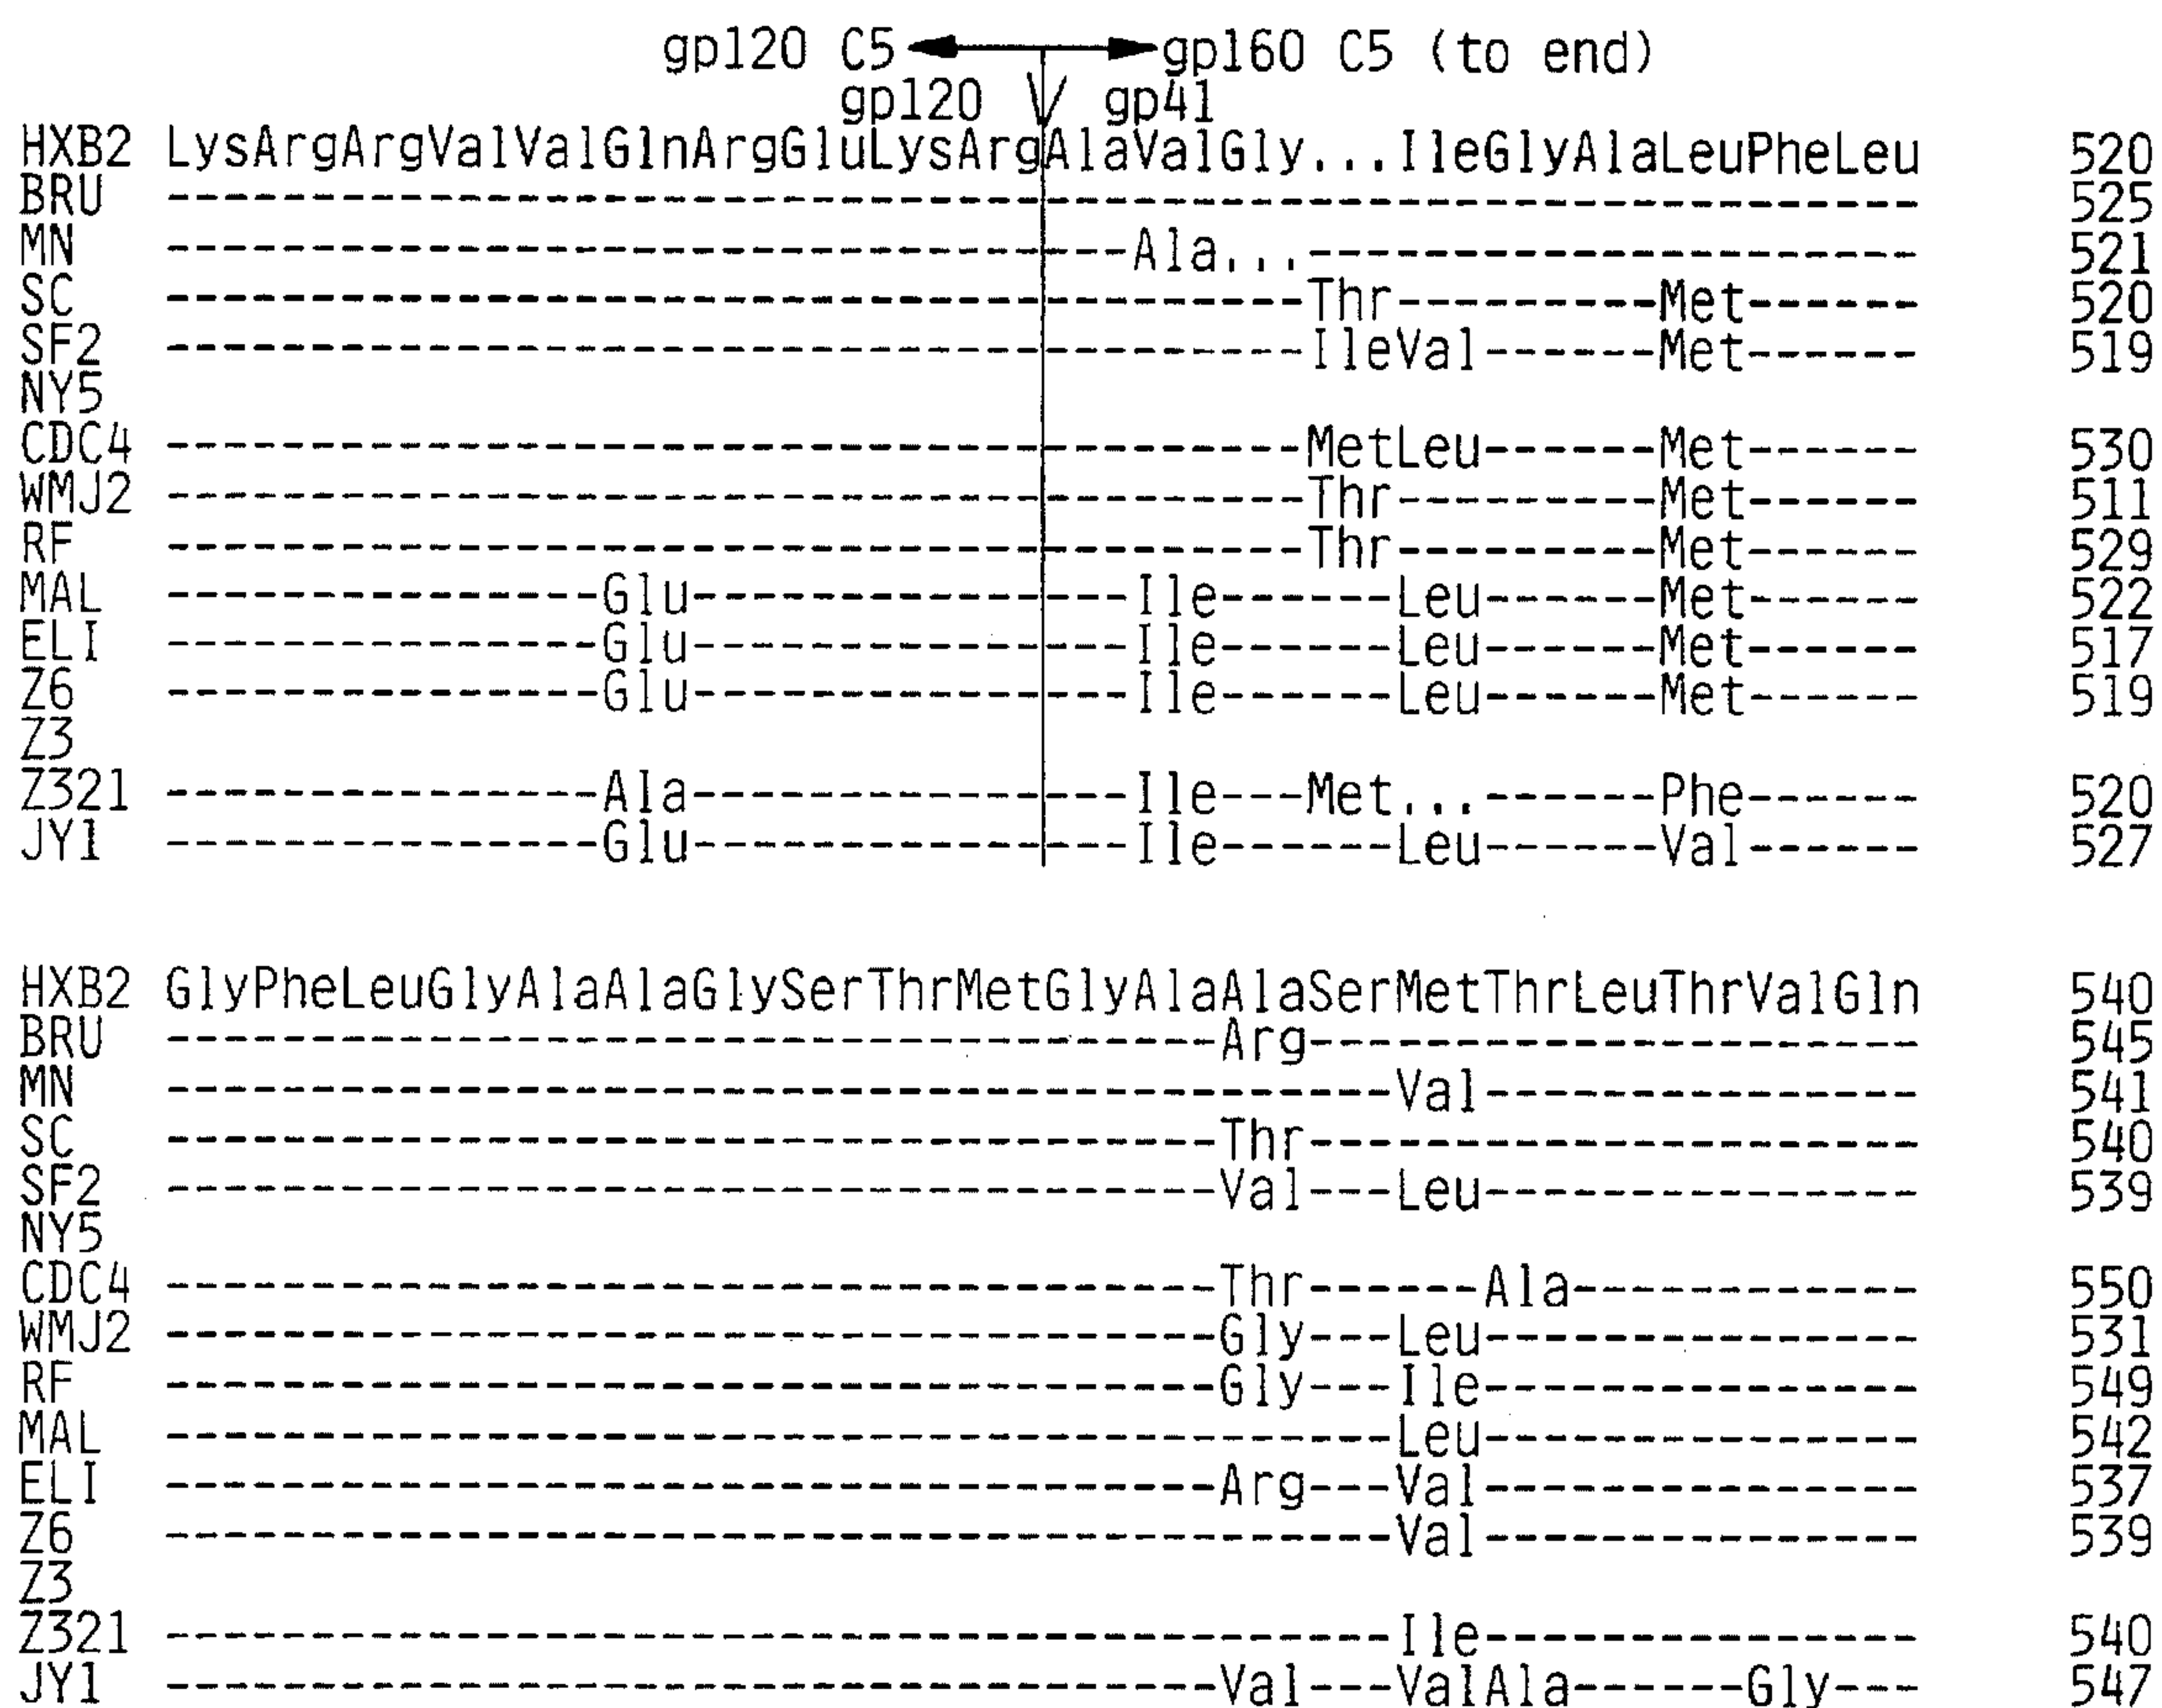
gp120 C5 gp160 C5 (to end)
gp120 gp41

HXB2 LysArgArgValValGlnArgGluLysArgAlaValGly...IleGlyAlaLeuPheLeu 520
BRU ---------------------------------------------------------- 525
MN ---------------------------------Ala...------------------ 521
SC ---------------------------------------Thr---------Met------ 520
SF2 ---------------------------------------IleVal------Met------ 519
NY5
CDC4 ---------------------------------------MetLeu------Met------ 530
WMJ2 ---------------------------------------Thr---------Met------ 511
RF ---------------------------------------Thr---------Met------ 529
MAL ---------------Glu----------------Ile------Leu------Met------ 522
ELI ---------------Glu----------------Ile------Leu------Met------ 517
Z6 ---------------Glu----------------Ile------Leu------Met------ 519
Z3
Z321 ---------------Ala----------------Ile---Met...------Phe------ 520
JY1 ---------------Glu----------------Ile------Leu------Val------ 527

HXB2 GlyPheLeuGlyAlaAlaGlySerThrMetGlyAlaAlaSerMetThrLeuThrValGln 540
BRU ------------------------------------Arg---------------------- 545
MN ------------------------------------------Val---------------- 541
SC ------------------------------------Thr---------------------- 540
SF2 ------------------------------------Val---Leu---------------- 539
NY5
CDC4 ------------------------------------Thr------Ala------------ 550
WMJ2 ------------------------------------Gly---Leu---------------- 531
RF ------------------------------------Gly---Ile---------------- 549
MAL ------------------------------------------Leu---------------- 542
ELI ------------------------------------Arg---Val---------------- 537
Z6 ------------------------------------------Val---------------- 539
Z3
Z321 ------------------------------------------Ile---------------- 540
JY1 ------------------------------------Val---ValAla------Gly--- 547